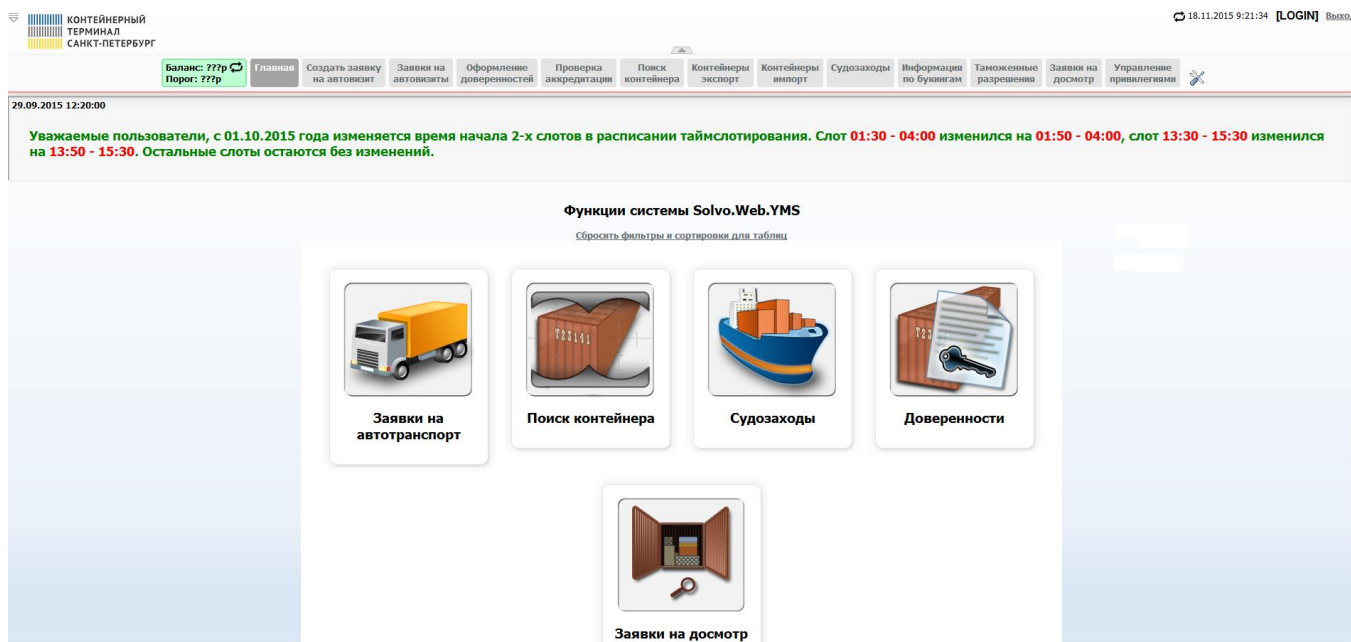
КОНТЕЙНЕРНЫЙ ТЕРМИНАЛ САНКТ-ПЕТЕРБУРГ

18.11.2015 9:21:34 [LOGIN] Выход

Баланс: ???р
Порог: ???р

Главная | Создать заявку на автовизит | Заявки на автовизиты | Оформление доверенностей | Проверка аккредитации | Поиск контейнера | Контейнеры экспорт | Контейнеры импорт | Судозаходы | Информация по букингам | Таможенные разрешения | Заявки на досмотр | Управление привилегиями

29.09.2015 12:20:00

Уважаемые пользователи, с 01.10.2015 года изменяется время начала 2-х слотов в расписании таймслотирования. Слот 01:30 - 04:00 изменился на 01:50 - 04:00, слот 13:30 - 15:30 изменился на 13:50 - 15:30. Остальные слоты остаются без изменений.

Функции системы Solvo.Web.YMS

Сбросить фильтры и сортировки для таблиц

Заявки на автотранспорт

T33141

Поиск контейнера

Судозаходы

Доверенности

Заявки на досмотр